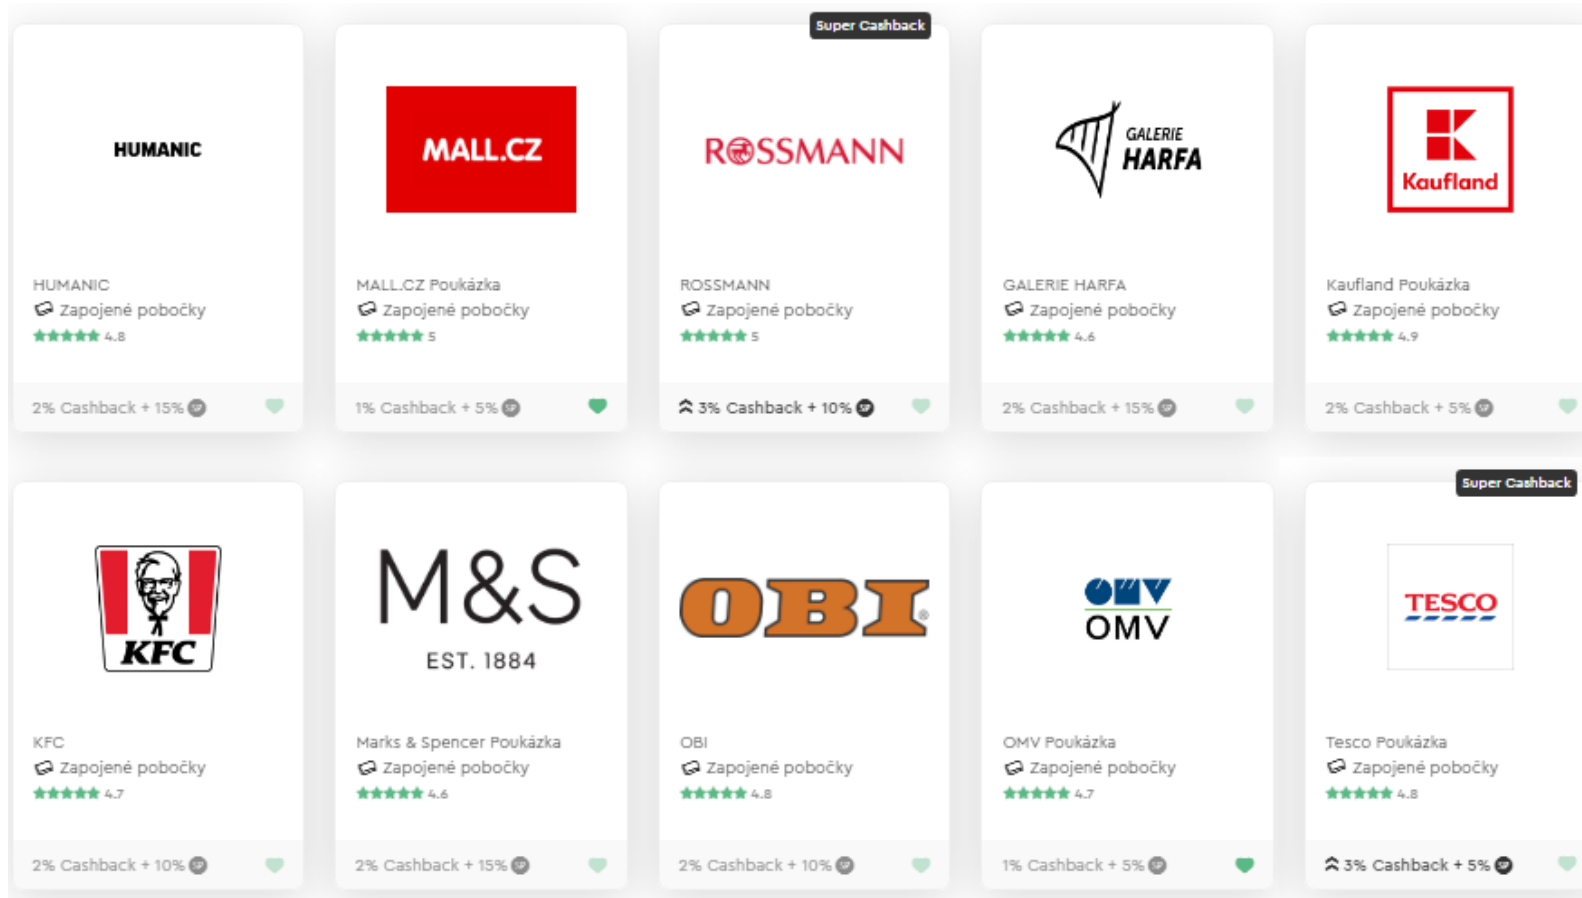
HUMANIC

HUMANIC
Zapojené pobočky
4.8
2% Cashback + 15%

MALL.CZ

MALL.CZ Poukázka
Zapojené pobočky
5
1% Cashback + 5%

Super Cashback
ROSSMANN

ROSSMANN
Zapojené pobočky
5
3% Cashback + 10%

GALERIE HARFA

GALERIE HARFA
Zapojené pobočky
4.6
2% Cashback + 15%

Kaufland

Kaufland Poukázka
Zapojené pobočky
4.9
2% Cashback + 5%

KFC

KFC
Zapojené pobočky
4.7
2% Cashback + 10%

M&S
EST. 1884

Marks & Spencer Poukázka
Zapojené pobočky
4.6
2% Cashback + 15%

OBI

OBI
Zapojené pobočky
4.8
2% Cashback + 10%

OMV

OMV Poukázka
Zapojené pobočky
4.7
1% Cashback + 5%

Super Cashback
TESCO

Tesco Poukázka
Zapojené pobočky
4.8
3% Cashback + 5%